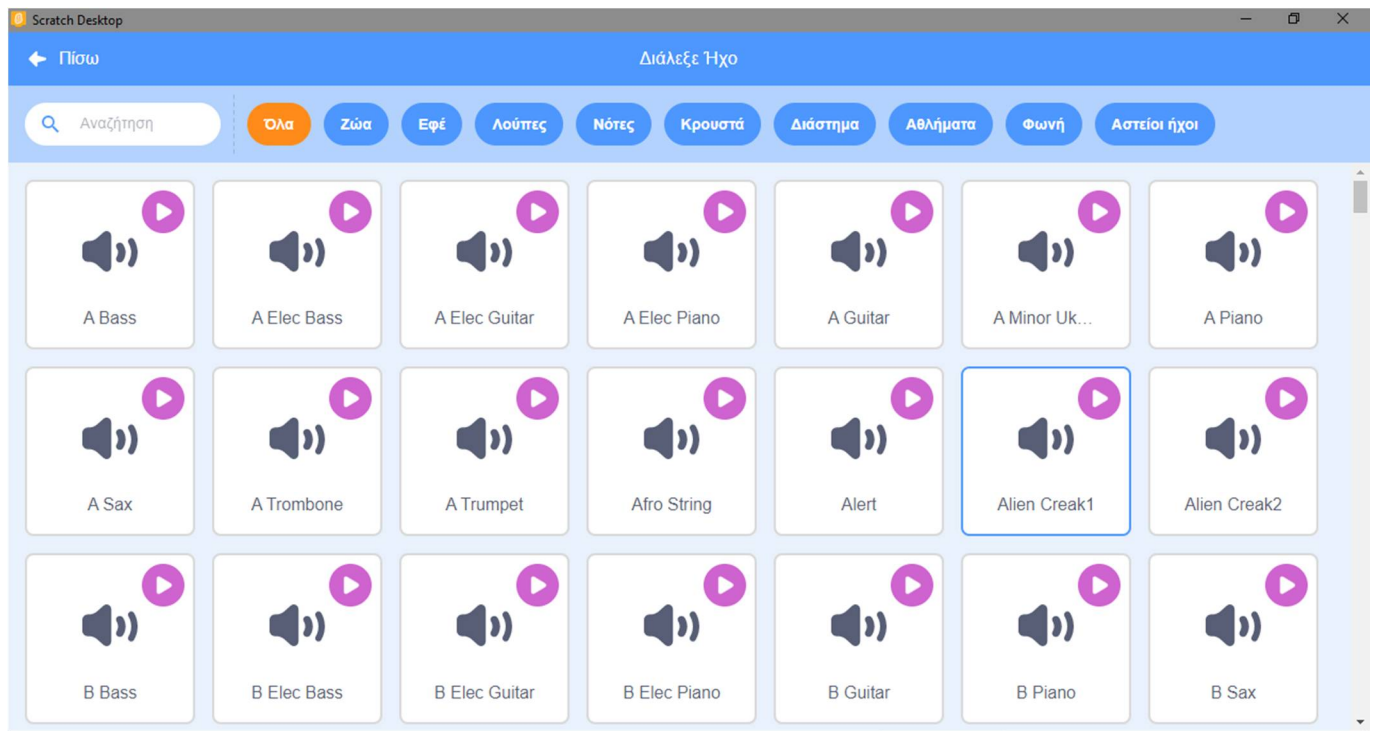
Scratch Desktop

Πίσω

Διάλεξε Ήχο

Αναζήτηση

Όλα
Ζώα
Εφέ
Λούπες
Νότες
Κρουστά
Διάστημα
Αθλήματα
Φωνή
Αστείοι ήχοι

A Bass
A Elec Bass
A Elec Guitar
A Elec Piano
A Guitar
A Minor Uk...
A Piano
A Sax
A Trombone
A Trumpet
Afro String
Alert
Alien Creak1
Alien Creak2
B Bass
B Elec Bass
B Elec Guitar
B Elec Piano
B Guitar
B Piano
B Sax